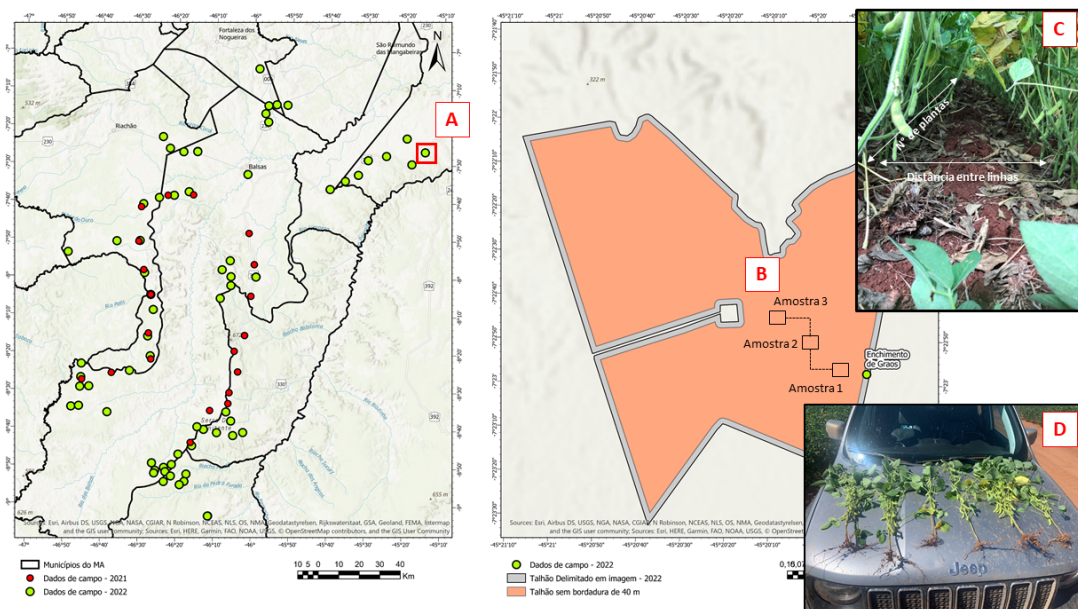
-47° -46°50' -46°40' -46°30' -46°20' -46°10' -46° -45°50' -45°40' -45°30' -45°20' -45°10'

Fortaleza dos Nogueiras

São Raimundo das Mangabeiras

N

A

Riachão

Balsas

230

392

330

-7°10' -7°20' -7°30' -7°40' -7°50' -8° -8°10' -8°20' -8°30' -8°40' -8°50' -9°

Sources: Esri, Airbus DS, USGS, NGA, NASA, CGIAR, N Robinson, NCEAS, NLS, OS, NMA, Geodatastyrelsen, Rijkswaterstaat, GSA, Geoland, FEMA, Intermap and the GIS user community; Sources: Esri, HERE, Garmin, FAO, NOAA, USGS, © OpenStreetMap contributors, and the GIS User Community

Municípios do MA

Dados de campo - 2021

Dados de campo - 2022

10 5 0 10 20 30 40 Km

-45°21'10" -45°21' -45°20'50" -45°20'40" -45°20'30" -45°20'20" -45°20'10" -45°20'

322 m

B

Amostra 3

Amostra 2

Amostra 1

Enchimento de Graos

Sources: Esri, Airbus DS, USGS, NGA, NASA, CGIAR, N Robinson, NCEAS, NLS, OS, NMA, Geodatastyrelsen, Rijkswaterstaat, GSA, Geoland, FEMA, Intermap and the GIS user community; Sources: Esri, HERE, Garmin, FAO, NOAA, USGS, © OpenStreetMap contributors, and the GIS User Community

Dados de campo - 2022

Talhão Delimitado em imagem - 2022

Talhão sem bordadura de 40 m

C

Nº de plantas

Distância entre linhas

D

Jeep